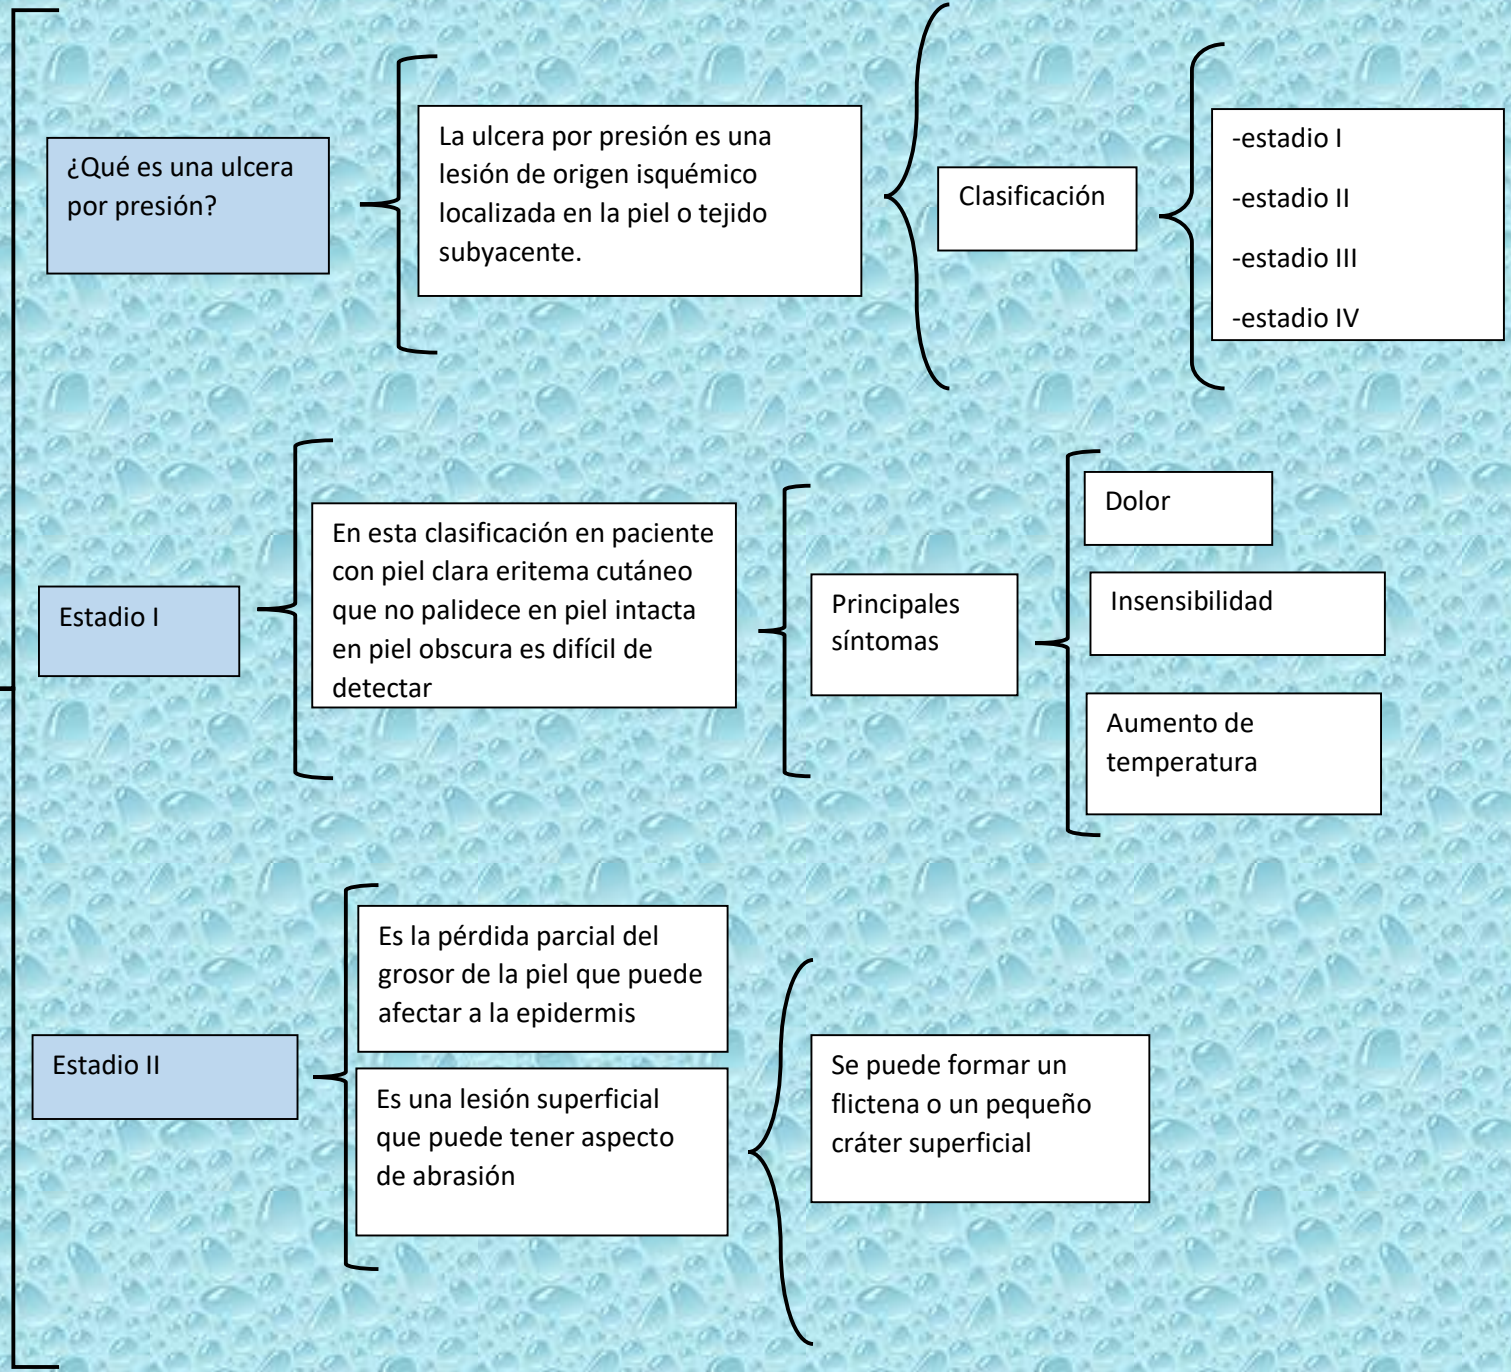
¿Qué es una ulcera por presión?

La ulcera por presión es una lesión de origen isquémico localizada en la piel o tejido subyacente.

Clasificación

-estadio I

-estadio II

-estadio III

-estadio IV

Estadio I

En esta clasificación en paciente con piel clara eritema cutáneo que no palidece en piel intacta en piel obscura es difícil de detectar

Principales síntomas

Dolor

Insensibilidad

Aumento de temperatura

Estadio II

Es la pérdida parcial del grosor de la piel que puede afectar a la epidermis

Es una lesión superficial que puede tener aspecto de abrasión

Se puede formar un flictena o un pequeño cráter superficial